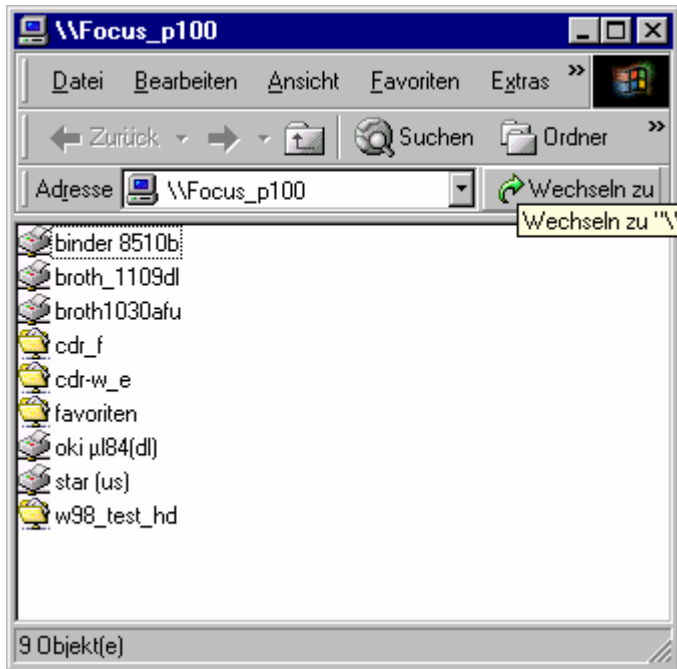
\\Focus_p100

Datei Bearbeiten Ansicht Favoriten Extras »

Zurück Suchen Ordner »

Adresse \\Focus_p100 Wechseln zu

Wechseln zu "\

binder 8510b
broth_1109dl
broth1030afu
cdr_f
cdr-w_e
favoriten
oki µl84(dl)
star (us)
w98_test_hd

9 Objekt(e)